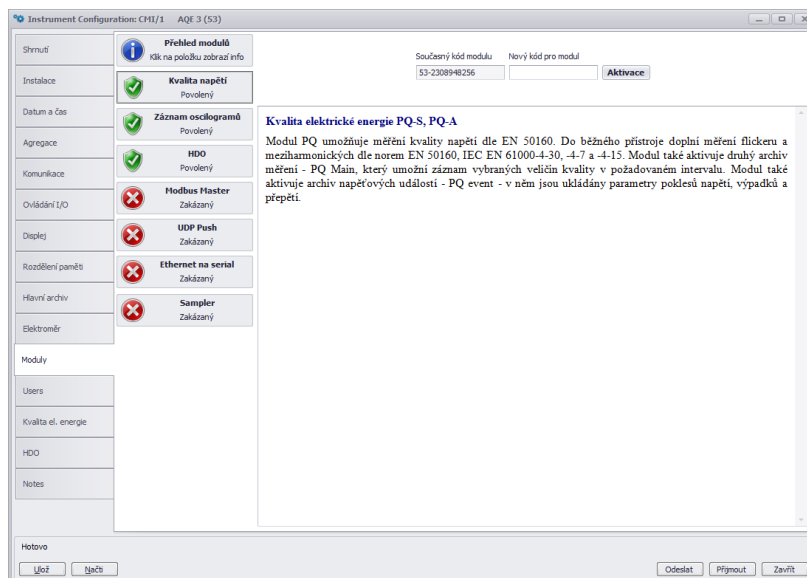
Instrument Configuration: CMI/1 AQE 3 (53)

Shrnutí
Instalace
Datum a čas
Agregace
Komunikace
Ovládání I/O
Displej
Rozdělení paměti
Hlavní archiv
Elektroměr
Moduly
Users
Kvalita el. energie
HDO
Notes

Přehled modulů
Klik na položku zobrazí info

Kvalita napětí
Povolený

Záznam oscilogramů
Povolený

HDO
Povolený

Modbus Master
Zakázaný

UDP Push
Zakázaný

Ethernet na serial
Zakázaný

Sampler
Zakázaný

Současný kód modulu
53-2308948256
Nový kód pro modul
Aktivace

Kvalita elektrické energie PQ-S, PQ-A

Modul PQ umožňuje měření kvality napětí dle EN 50160. Do běžného přístroje doplní měření flickeru a meziharmonických dle norem EN 50160, IEC EN 61000-4-30, -4-7 a -4-15. Modul také aktivuje druhý archiv měření - PQ Main, který umožní záznam vybraných veličin kvality v požadovaném intervalu. Modul také aktivuje archiv napěťových událostí - PQ event - v něm jsou ukládány parametry poklesů napětí, výpadků a přepětí.

Hotovo

Ulož
Načti
Odeslat
Přijmout
Zavřít